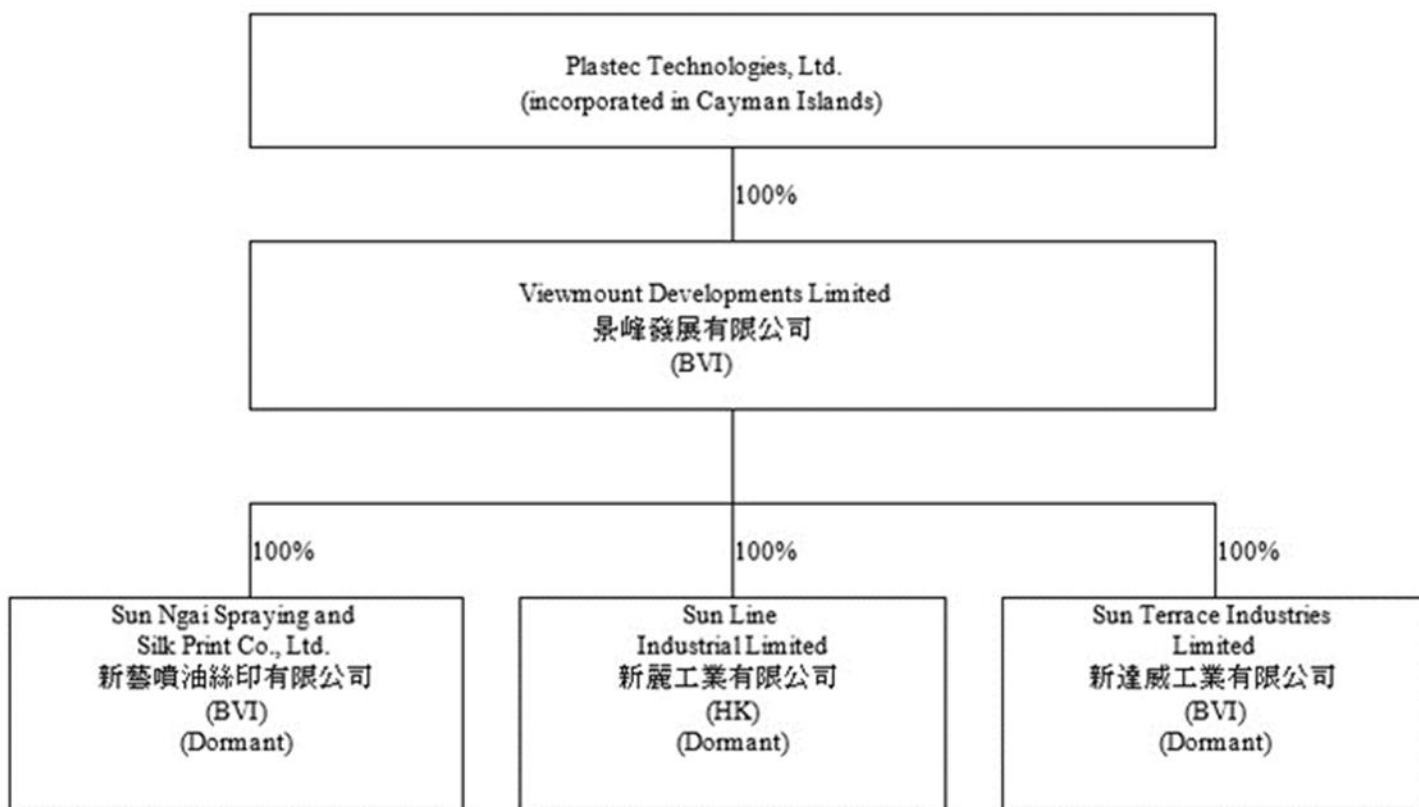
Plastec Technologies, Ltd.
(incorporated in Cayman Islands)

100%

Viewmount Developments Limited
景峰發展有限公司
(BVI)

100%

Sun Ngai Spraying and Silk Print Co., Ltd.
新藝噴油絲印有限公司
(BVI)
(Dormant)

100%

Sun Line Industrial Limited
新麗工業有限公司
(HK)
(Dormant)

100%

Sun Terrace Industries Limited
新達威工業有限公司
(BVI)
(Dormant)